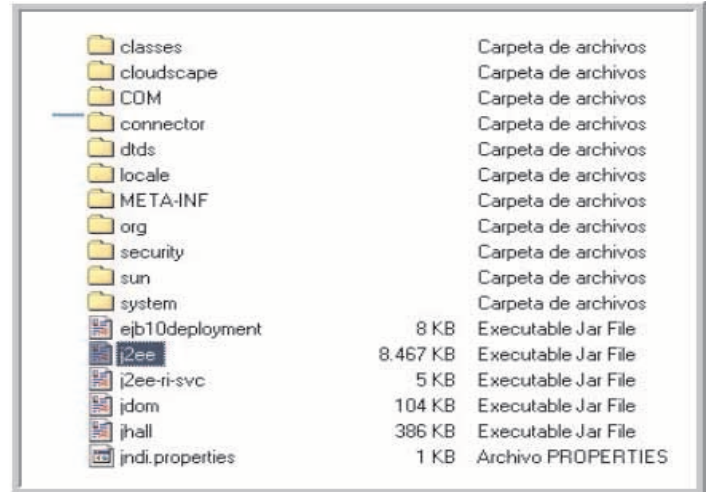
| | | |
|---|---|---|
| classes | | Carpeta de archivos |
| cloudscape | | Carpeta de archivos |
| COM | | Carpeta de archivos |
| connector | | Carpeta de archivos |
| dtds | | Carpeta de archivos |
| locale | | Carpeta de archivos |
| META-INF | | Carpeta de archivos |
| org | | Carpeta de archivos |
| security | | Carpeta de archivos |
| sun | | Carpeta de archivos |
| system | | Carpeta de archivos |
| ejb10deployment | 8 KB | Executable Jar File |
| j2ee | 8.467 KB | Executable Jar File |
| j2ee-ri-svc | 5 KB | Executable Jar File |
| jdom | 104 KB | Executable Jar File |
| jhall | 386 KB | Executable Jar File |
| jndi.properties | 1 KB | Archivo PROPERTIES |